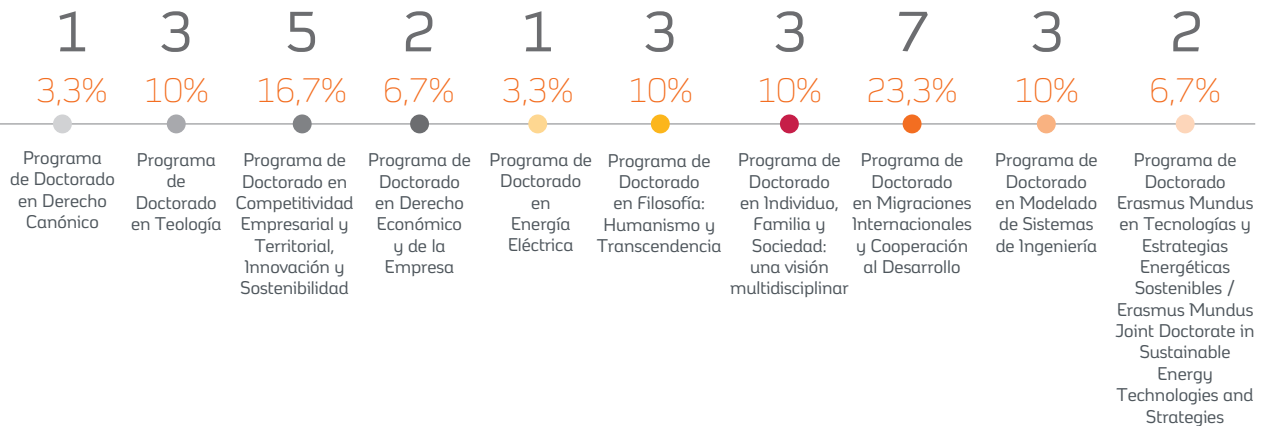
1
3,3%
Programa de Doctorado en Derecho Canónico

3
10%
Programa de Doctorado en Teología

5
16,7%
Programa de Doctorado en Competitividad Empresarial y Territorial, Innovación y Sostenibilidad

2
6,7%
Programa de Doctorado en Derecho Económico y de la Empresa

1
3,3%
Programa de Doctorado en Energía Eléctrica

3
10%
Programa de Doctorado en Filosofía: Humanismo y Transcendencia

3
10%
Programa de Doctorado en Individuo, Familia y Sociedad: una visión multidisciplinar

7
23,3%
Programa de Doctorado en Migraciones Internacionales y Cooperación al Desarrollo

3
10%
Programa de Doctorado en Modelado de Sistemas de Ingeniería

2
6,7%
Programa de Doctorado Erasmus Mundus en Tecnologías y Estrategias Energéticas Sostenibles / Erasmus Mundus Joint Doctorate in Sustainable Energy Technologies and Strategies